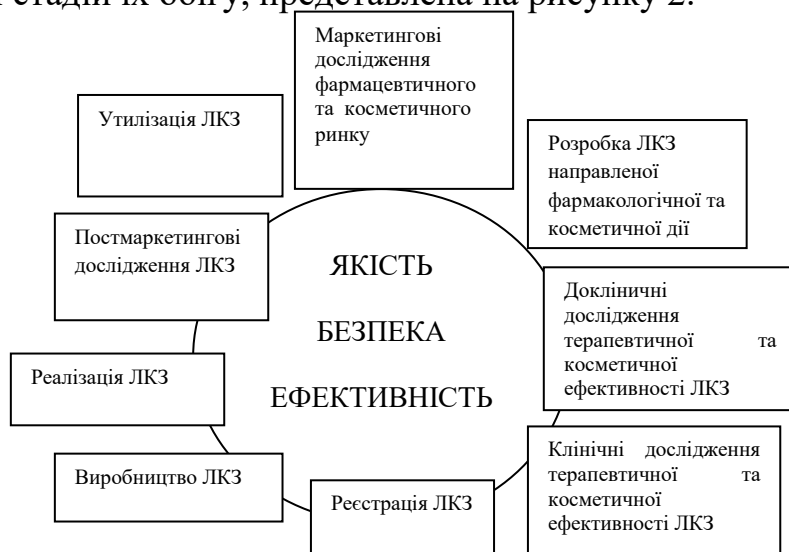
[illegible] стадій їх обігу, представлена на рисунку 2.

Маркетингові дослідження фармацевтичного та косметичного ринку

Утилізація ЛКЗ

Розробка ЛКЗ направленої фармакологічної та косметичної дії

Постмаркетингові дослідження ЛКЗ

ЯКІСТЬ

БЕЗПЕКА

ЕФЕКТИВНІСТЬ

Доклінічні дослідження терапевтичної та косметичної ефективності ЛКЗ

Реалізація ЛКЗ

Клінічні дослідження терапевтичної та косметичної ефективності ЛКЗ

Виробництво ЛКЗ

Реєстрація ЛКЗ